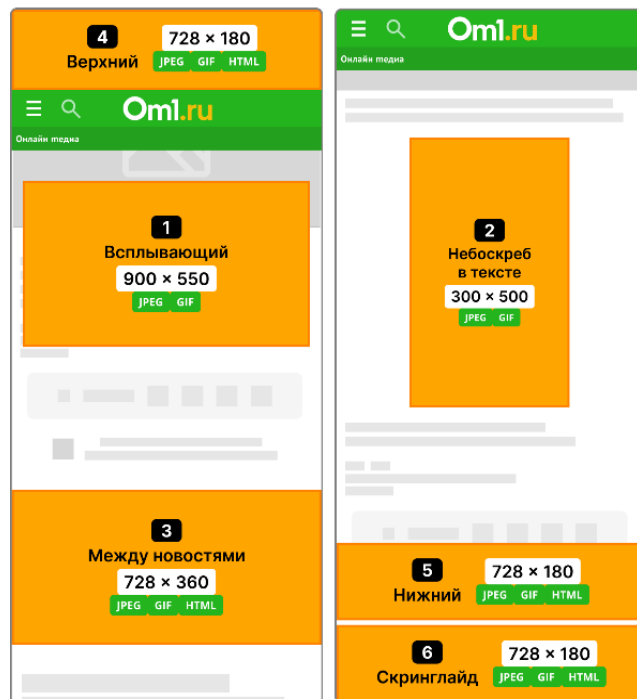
4
Верхний
728 × 180
JPEG GIF HTML

Om1.ru
Онлайн медиа

1
Всплывающий
900 × 550
JPEG GIF

3
Между новостями
728 × 360
JPEG GIF HTML

Om1.ru
Онлайн медиа

2
Небоскреб в тексте
300 × 500
JPEG GIF

5
Нижний
728 × 180
JPEG GIF HTML

6
Скринглайд
728 × 180
JPEG GIF HTML